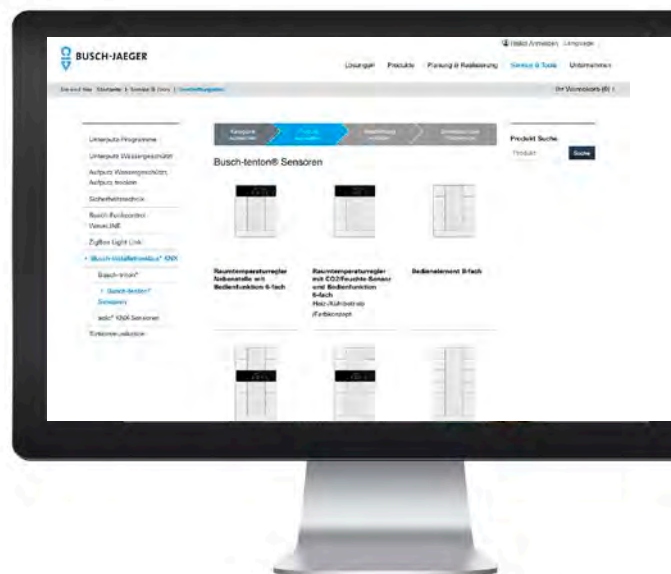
BUSCH-JAEGER

Hallo! Anmelden | Language

Lösungen | Produkte | Planung & Realisierung | Service & Tools | Unternehmen

Sie sind hier: Startseite | Service & Tools | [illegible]

Ihr Warenkorb (0)

Unterputz Programme

Unterputz Wassergeschützt

Aufputz Wassergeschützt, Aufputz trocken

Sicherheitstechnik

Busch-Funksystem Wave.LINE

ZigBee Light Link

Busch-Installationsbus® KNX

Busch-triton®

Busch-tenton® Sensoren

solo® KNX Sensoren

Türkommunikation

Kategorie auswählen | Produkt auswählen | Bestellung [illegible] | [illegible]

Busch-tenton® Sensoren

Raumtemperaturregler Nebenstelle mit Bedienfunktion 6-fach

Raumtemperaturregler mit CO2/Feuchte-Sensor und Bedienfunktion 6-fach Heiz-/Kühlbetrieb (Farbkonzept)

Bedienelement 8-fach

Produkt Suche

Produkt

Suche